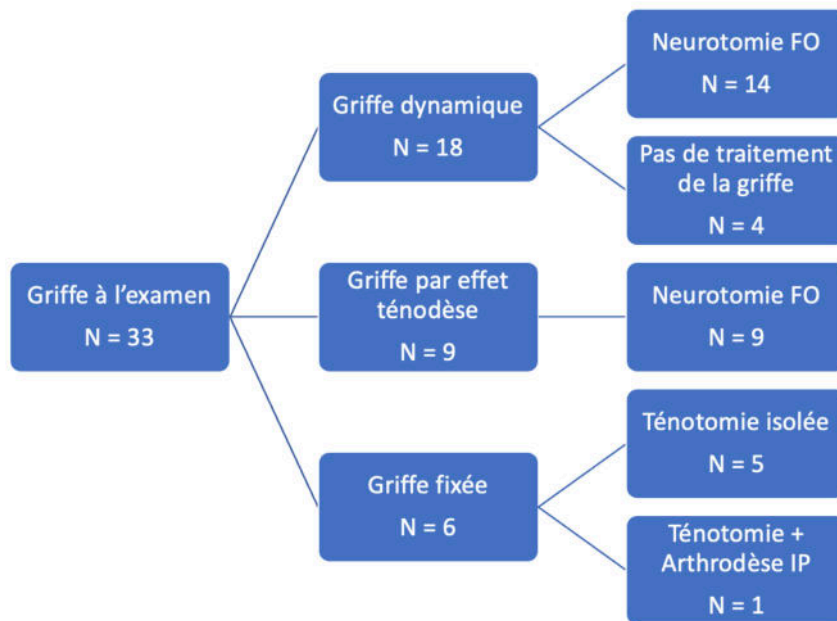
Griffe à l'examen
N = 33

Griffe dynamique
N = 18

Neurotomie FO
N = 14

Pas de traitement de la griffe
N = 4

Griffe par effet ténodèse
N = 9

Neurotomie FO
N = 9

Griffe fixée
N = 6

Ténotomie isolée
N = 5

Ténotomie + Arthrodèse IP
N = 1